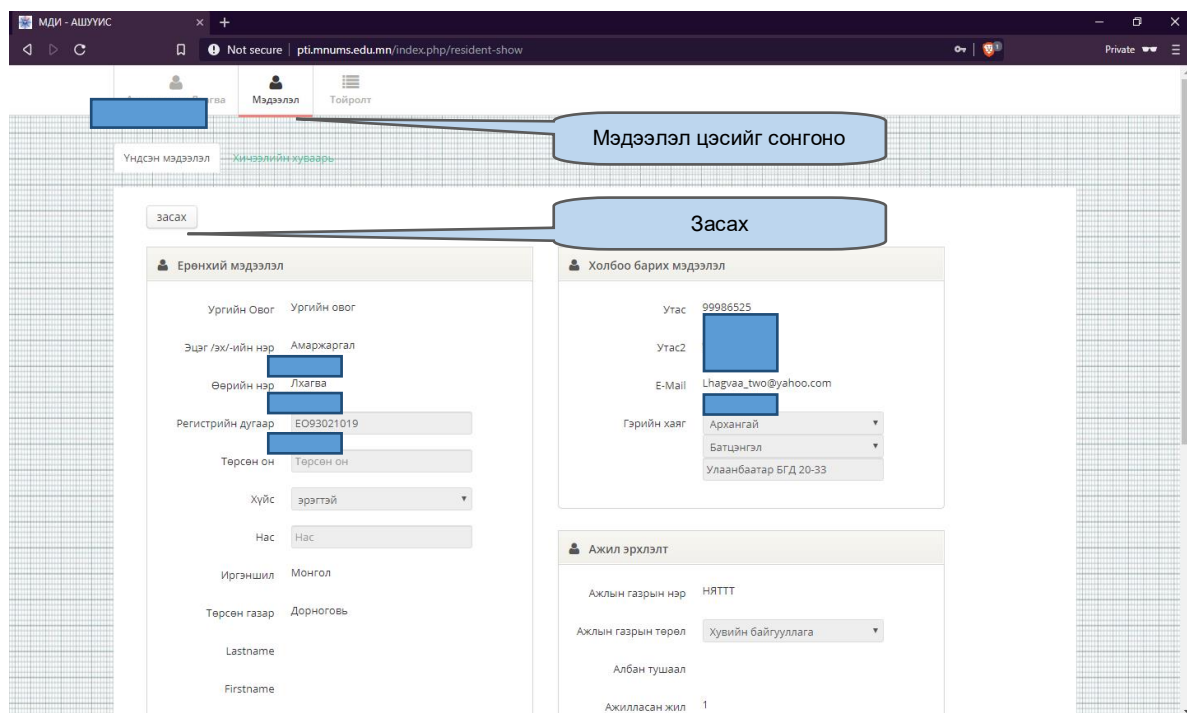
МДИ - АШУҮИС × +

Not secure | pti.mnums.edu.mn/index.php/resident-show

Private

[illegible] Мэдээлэл Тойролт

Мэдээлэл цэсийг сонгоно

Үндсэн мэдээлэл Хичээлийн хуваарь

засах

Засах

Ерөнхий мэдээлэл

Ургийн Овог Ургийн овог

Эцэг /эх/-ийн нэр Амаржаргал

Өөрийн нэр Лхагва

Регистрийн дугаар ЕО93021019

Төрсөн он Төрсөн он

Хүйс эрэгтэй

Нас Нас

Иргэншил Монгол

Төрсөн газар Дорноговь

Lastname

Firstname

Холбоо барих мэдээлэл

Утас 99986525

Утас2

E-Mail Lhagvaa_two@yahoo.com

Гэрийн хаяг Архангай

Батцэнгэл

Улаанбаатар БГД 20-33

Ажил эрхлэлт

Ажлын газрын нэр НЯТТТ

Ажлын газрын төрөл Хувийн байгууллага

Албан тушаал

Ажилласан жил 1